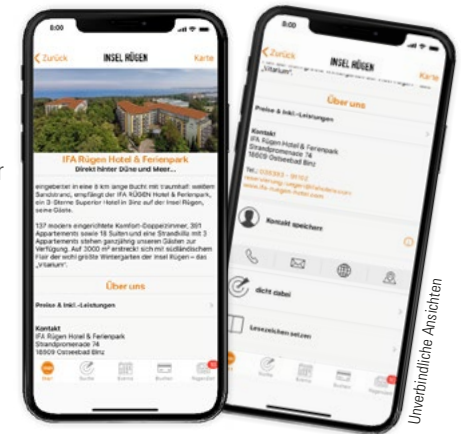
8:00

Zurück INSEL RÜGEN Karte

IFA Rügen Hotel & Ferienpark
Direkt hinter Düne und Meer...

eingebettet in eine 8 km lange Bucht mit traumhaft weißem Sandstrand, empfängt der IFA RÜGEN Hotel & Ferienpark, ein 3-Sterne Superior Hotel in Binz auf der Insel Rügen, seine Gäste.

137 modern eingerichtete Komfort-Doppelzimmer, 301 Appartements sowie 18 Suiten und eine Strandvilla mit 3 Appartements stehen ganzjährig unseren Gästen zur Verfügung. Auf 3000 m² erstreckt sich mit südländischem Flair der wohl größte Wintergarten der Insel Rügen – das „Vitarium".

Über uns

Preise & inkl.-Leistungen

Kontakt
IFA Rügen Hotel & Ferienpark
Strandpromenade 74
18609 Ostseebad Binz

Start Suche Events Buchen Regendorf

8:00

Zurück INSEL RÜGEN Karte

„Vitarium".

Über uns

Preise & inkl.-Leistungen

Kontakt
IFA Rügen Hotel & Ferienpark
Strandpromenade 74
18609 Ostseebad Binz

Tel.: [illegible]
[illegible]
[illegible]

Kontakt speichern

dicht dabei

Lesezeichen setzen

Start Suche Events Buchen Regendorf

Unverbindliche Ansichten